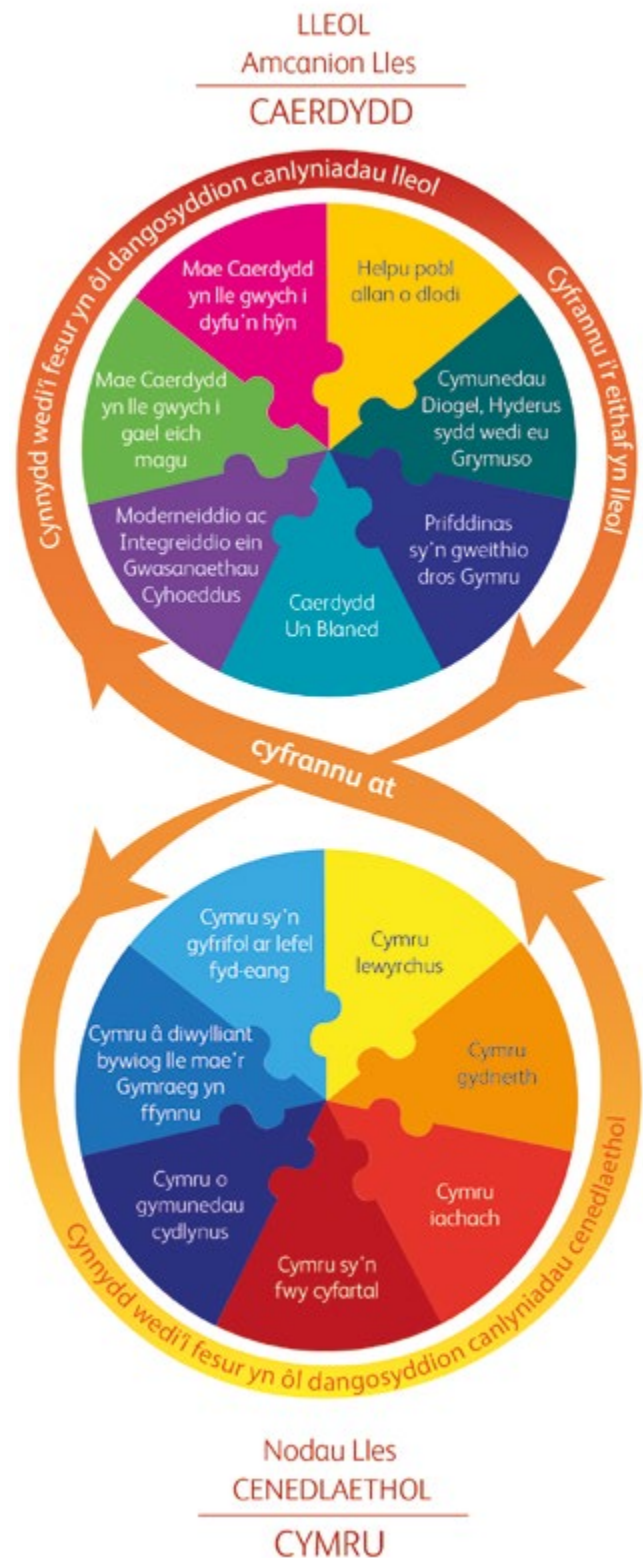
LLEOL
Amcanion Lles

CAERDYDD

Cynnydd wedi'i fesur yn ôl dangosyddion canlyniadau lleol

Cyfrannu i'r eithaf yn lleol

Mae Caerdydd yn lle gwych i dyfu'n hŷn

Helpu pobl allan o dlodi

Cymunedau Diogel, Hyderus sydd wedi eu Grymuso

Prifddinas sy'n gweithio dros Gymru

Caerdydd Un Blaned

Moderneiddio ac Integreiddio ein Gwasanaethau Cyhoeddus

Mae Caerdydd yn lle gwych i gael eich magu

cyfrannu at

Cymru sy'n gyfrifol ar lefel fyd-eang

Cymru lewyrchus

Cymru gydnerth

Cymru iachach

Cymru sy'n fwy cyfartal

Cymru o gymunedau cydlynus

Cymru â diwylliant bywiog lle mae'r Gymraeg yn ffynnu

Cynnydd wedi'i fesur yn ôl dangosyddion canlyniadau cenedlaethol

Nodau Lles
CENEDLAETHOL

CYMRU